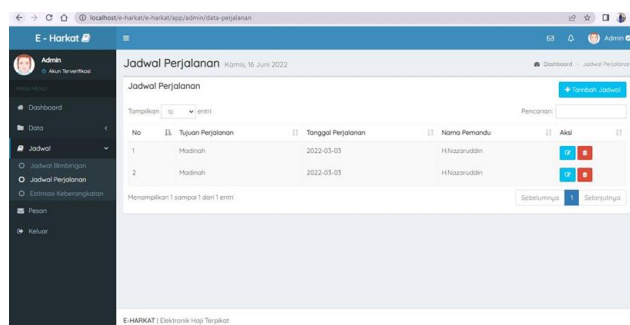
localhost/e-harkat/e-harkat/app/admin/data-perjalanan

E - Harkat

Admin
Akun Terverifikasi

MAIN MENU

Dashboard

Data

Jadwal

Jadwal Bimbingan

Jadwal Perjalanan

Estimasi Keberangkatan

Pesan

Keluar

Admin

Jadwal Perjalanan Kamis, 16 Juni 2022

Dashboard > Jadwal Perjalanan

Jadwal Perjalanan

+ Tambah Jadwal

Tampilkan 10 entri

Pencarian:

| No | Tujuan Perjalanan | Tanggal Perjalanan | Nama Pemandu | Aksi |
|---|---|---|---|---|
| 1 | Madinah | 2022-03-03 | H.Nazaruddin | |
| 2 | Madinah | 2022-03-03 | H.Nazaruddin | |

Menampilkan 1 sampai 1 dari 1 entri

Sebelumnya 1 Selanjutnya

E-HARKAT | Elektronik Haji Terpikat